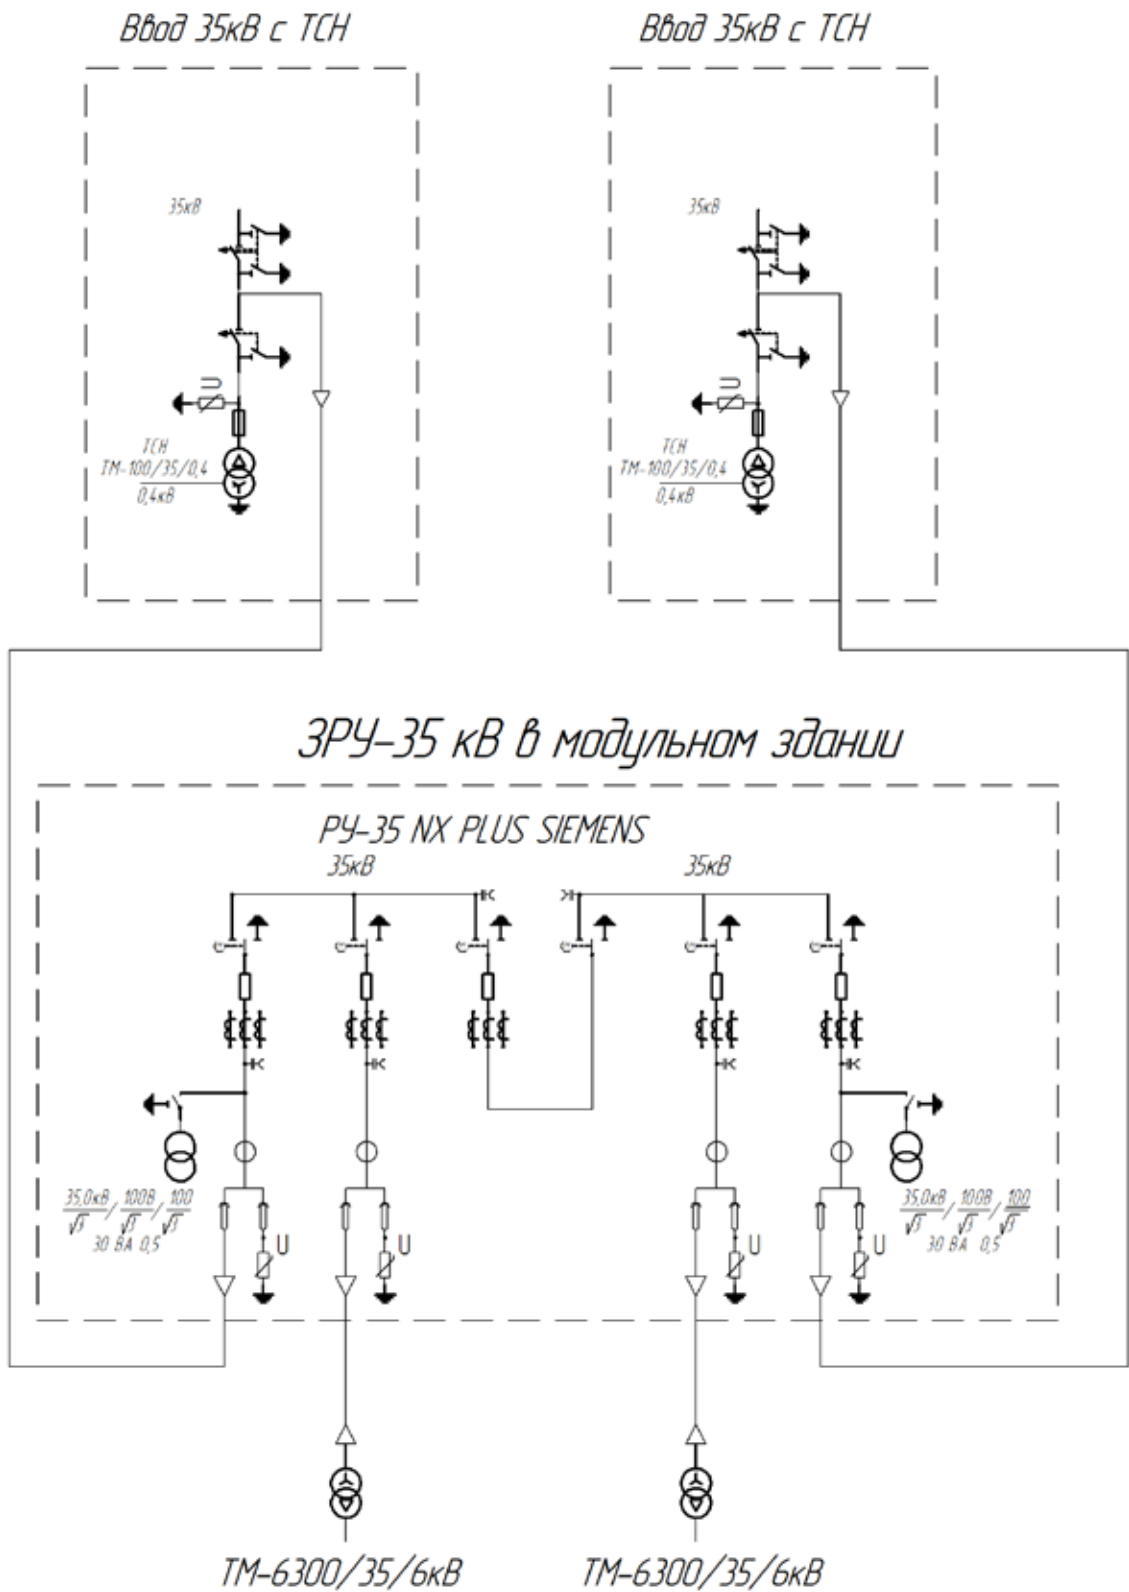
Ввод 35кВ с ТСН

Ввод 35кВ с ТСН

35кВ

U

ТСН
ТМ-100/35/0,4
0,4кВ

35кВ

U

ТСН
ТМ-100/35/0,4
0,4кВ

ЗРУ-35 кВ в модульном здании

РУ-35 NX PLUS SIEMENS

35кВ

35кВ

$\frac{35,0кВ}{\sqrt{3}}/\frac{100В}{\sqrt{3}}/\frac{100}{\sqrt{3}}$
30 ВА 0,5

U

U

U

U

$\frac{35,0кВ}{\sqrt{3}}/\frac{100В}{\sqrt{3}}/\frac{100}{\sqrt{3}}$
30 ВА 0,5

ТМ-6300/35/6кВ

ТМ-6300/35/6кВ